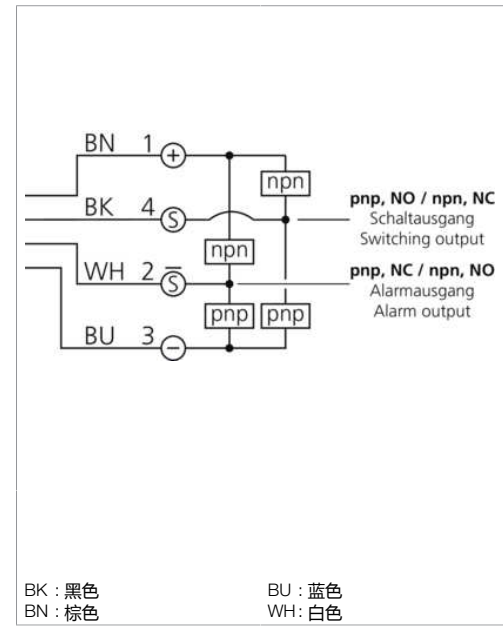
BN 1 +

BK 4 S

WH 2 $\overline{S}$

BU 3 −

npn

npn

pnp

pnp

**pnp, NO / npn, NC**
Schaltausgang
Switching output

**pnp, NC / npn, NO**
Alarmausgang
Alarm output

BK：黑色
BN：棕色

BU：蓝色
WH：白色